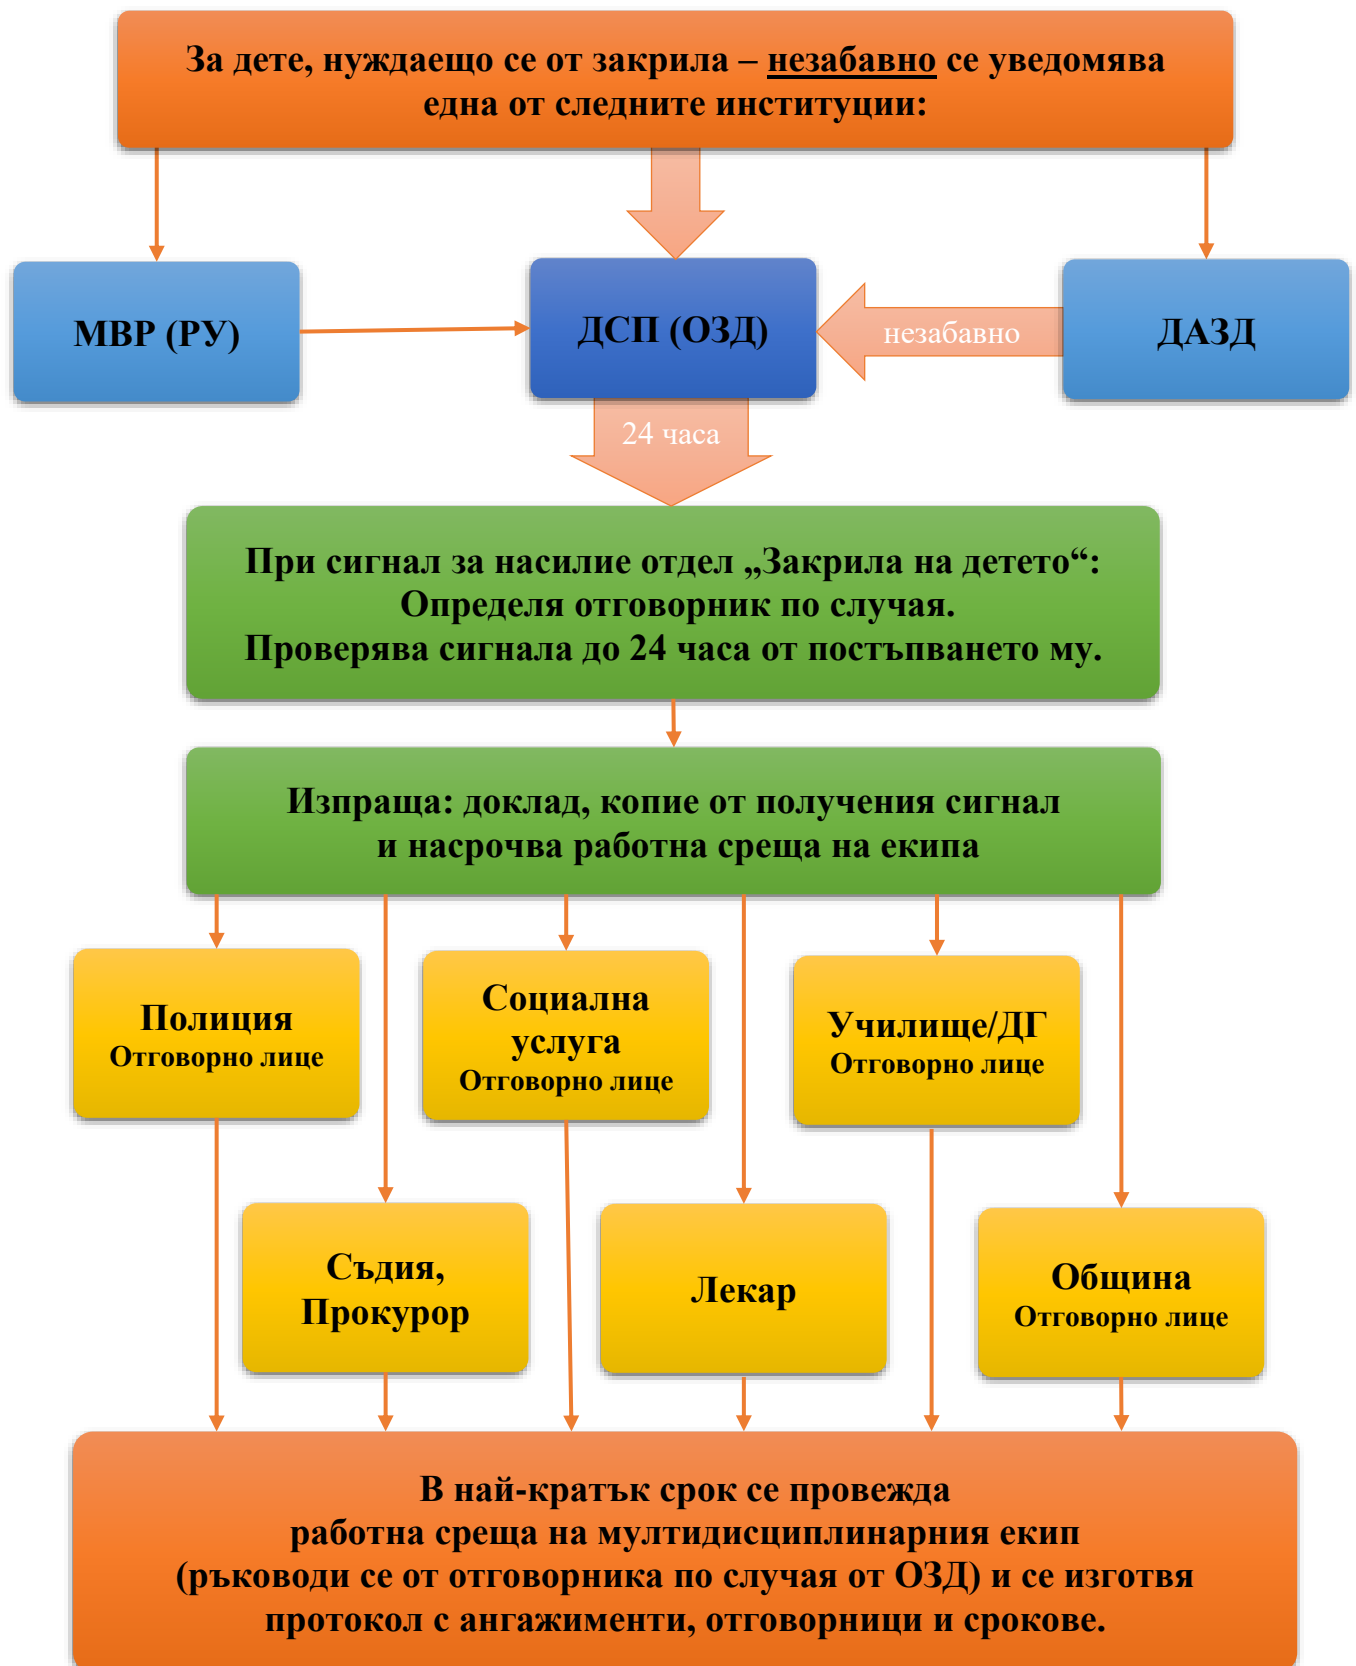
За дете, нуждаещо се от закрила – незабавно се уведомява една от следните институции:

МВР (РУ)

ДСП (ОЗД)

незабавно

ДАЗД

24 часа

При сигнал за насилие отдел „Закрила на детето“:
Определя отговорник по случая.
Проверява сигнала до 24 часа от постъпването му.

Изпраща: доклад, копие от получения сигнал и насрочва работна среща на екипа

Полиция
Отговорно лице

Социална услуга
Отговорно лице

Училище/ДГ
Отговорно лице

Съдия, Прокурор

Лекар

Община
Отговорно лице

В най-кратък срок се провежда работна среща на мултидисциплинарния екип (ръководи се от отговорника по случая от ОЗД) и се изготвя протокол с ангажименти, отговорници и срокове.